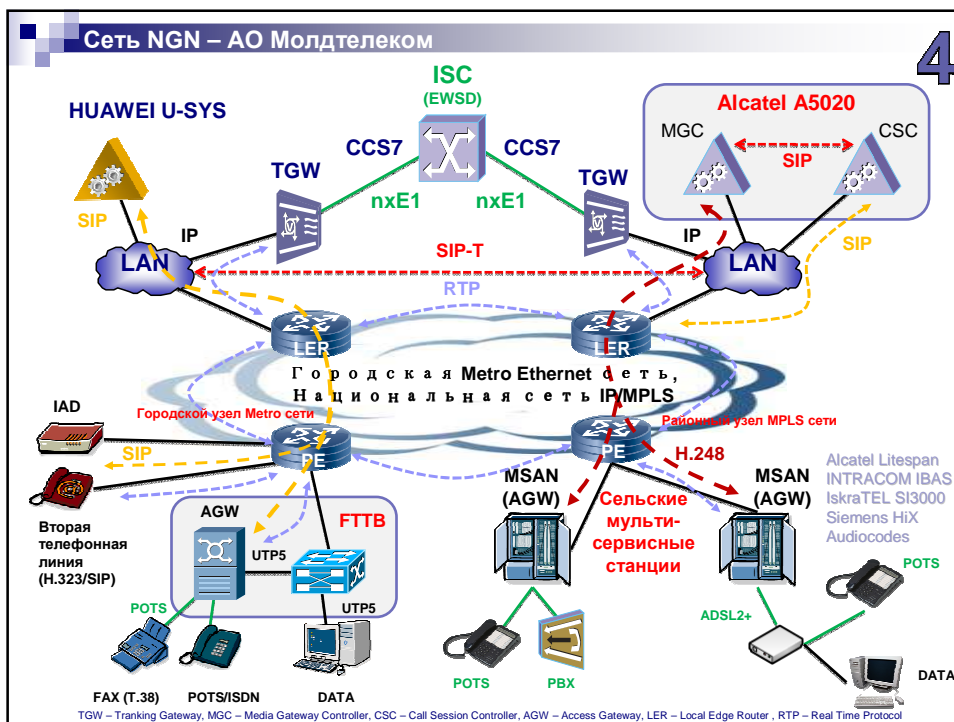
Сеть NGN – АО Молдтелеком

4

HUAWEI U-SYS

ISC
(EWSD)

Alcatel A5020

MGC

CSC

SIP

CCS7

CCS7

TGW

TGW

nxE1

nxE1

SIP

IP

IP

SIP

LAN

SIP-T

LAN

RTP

LER

LER

Городская Metro Ethernet сеть,
Национальная сеть IP/MPLS

IAD

Городской узел Metro сети

Районный узел MPLS сети

SIP

PE

PE

H.248

MSAN
(AGW)

MSAN
(AGW)

Alcatel Litespan
INTRACOM IBAS
IskraTEL SI3000
Siemens HiX
Audiocodes

Вторая телефонная линия
(H.323/SIP)

AGW

FTTB

UTP5

Сельские мульти-сервисные станции

POTS

UTP5

POTS

ADSL2+

POTS

PBX

DATA

FAX (T.38)

POTS/ISDN

DATA

TGW – Tranking Gateway, MGC – Media Gateway Controller, CSC – Call Session Controller, AGW – Access Gateway, LER – Local Edge Router , RTP – Real Time Protocol